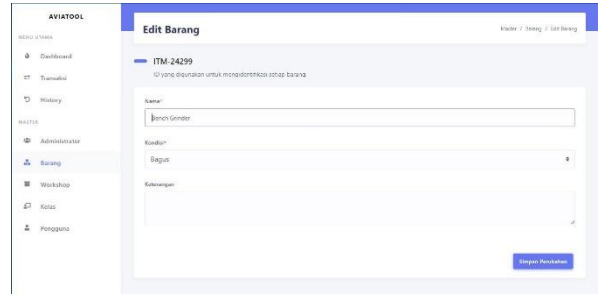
AVIATOOL

MENU UTAMA

Dashboard

Transaksi

History

MASTER

Administrator

Barang

Workshop

Kelas

Pengguna

Edit Barang

Master / Barang / Edit Barang

ITM-24299

ID yang digunakan untuk mengidentifikasi setiap barang

Nama*

Bench Grinder

Kondisi*

Bagus

Keterangan

Simpan Perubahan